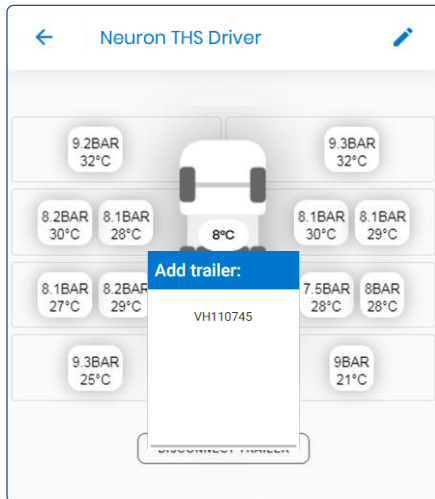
Neuron THS Driver

9.2BAR
32°C

9.3BAR
32°C

8.2BAR
30°C

8.1BAR
28°C

8ºC

8.1BAR
30°C

8.1BAR
29°C

8.1BAR
27°C

8.2BAR
29°C

7.5BAR
28°C

8BAR
28°C

9.3BAR
25°C

9BAR
21°C

Add trailer:

VH110745

DISCONNECT TRAILER